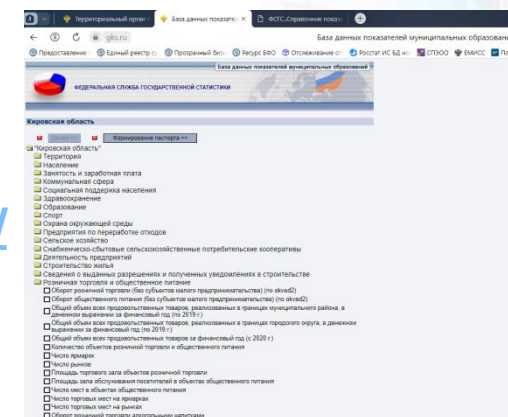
Территориальный орган | База данных показател | ФСГС. Справочник показа

gks.ru

База данных показателей муниципальных образова

Предоставление | Единый реестр | Прозрачный биз | Ресурс БФО | Отслеживание | Росстат ИС БД мо | СПЗОО | ЕМИСС | По

База данных показателей муниципальных образований

ФЕДЕРАЛЬНАЯ СЛУЖБА ГОСУДАРСТВЕННОЙ СТАТИСТИКИ

Кировская область

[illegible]

Формирование паспорта >>

"Кировская область"
Территория
Население
Занятость и заработная плата
Коммунальная сфера
Социальная поддержка населения
Здравоохранение
Образование
Спорт
Охрана окружающей среды
Предприятия по переработке отходов
Сельское хозяйство
Снабженческо-сбытовые сельскохозяйственные потребительские кооперативы
Деятельность предприятий
Строительство жилья
Сведения о выданных разрешениях и полученных уведомлениях в строительстве
Розничная торговля и общественное питание
Оборот розничной торговли (без субъектов малого предпринимательства) (по okved2)
Оборот общественного питания (без субъектов малого предпринимательства) (по okved2)
Общий объем всех продовольственных товаров, реализованных в границах муниципального района, в денежном выражении за финансовый год (по 2019 г.)
Общий объем всех продовольственных товаров, реализованных в границах городского округа, в денежном выражении за финансовый год (по 2019 г.)
Общий объем всех продовольственных товаров за финансовый год (с 2020 г.)
Количество объектов розничной торговли и общественного питания
Число ярмарок
Число рынков
Площадь торгового зала объектов розничной торговли
Площадь зала обслуживания посетителей в объектах общественного питания
Число мест в объектах общественного питания
Число торговых мест на ярмарках
Число торговых мест на рынках
Оборот розничной торговли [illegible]